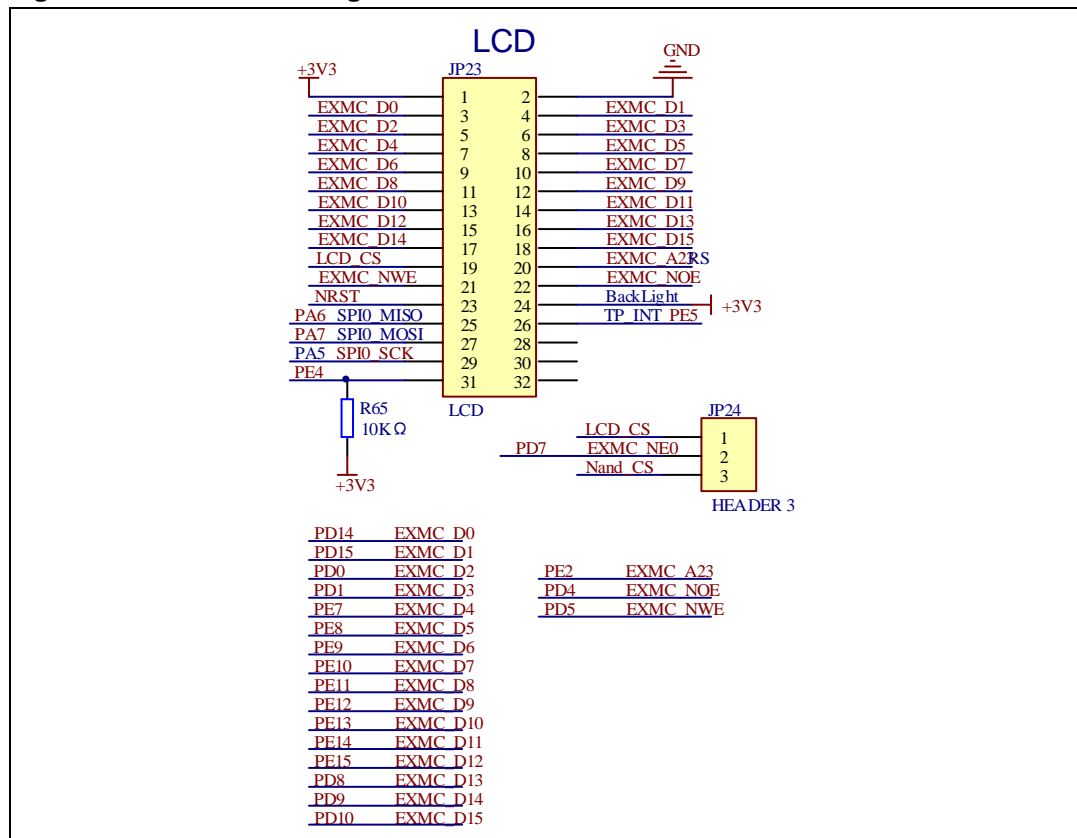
LCD

+3V3
JP23
GND

| | | | |
|---|---|---|---|
| EXMC_D0 | 1 | 2 | EXMC_D1 |
| EXMC_D2 | 3 | 4 | EXMC_D3 |
| EXMC_D4 | 5 | 6 | EXMC_D5 |
| EXMC_D6 | 7 | 8 | EXMC_D7 |
| EXMC_D8 | 9 | 10 | EXMC_D9 |
| EXMC_D10 | 11 | 12 | EXMC_D11 |
| EXMC_D12 | 13 | 14 | EXMC_D13 |
| EXMC_D14 | 15 | 16 | EXMC_D15 |
| LCD_CS | 17 | 18 | EXMC_A23 RS |
| EXMC_NWE | 19 | 20 | EXMC_NOE |
| NRST | 21 | 22 | BackLight +3V3 |
| PA6 SPI0_MISO | 23 | 24 | TP_INT PE5 |
| PA7 SPI0_MOSI | 25 | 26 | |
| PA5 SPI0_SCK | 27 | 28 | |
| PE4 | 29 | 30 | |
| | 31 | 32 | |

LCD

R65
10KΩ
+3V3

JP24
LCD_CS 1
PD7 EXMC_NE0 2
Nand_CS 3
HEADER 3

| | |
|---|---|
| PD14 | EXMC_D0 |
| PD15 | EXMC_D1 |
| PD0 | EXMC_D2 |
| PD1 | EXMC_D3 |
| PE7 | EXMC_D4 |
| PE8 | EXMC_D5 |
| PE9 | EXMC_D6 |
| PE10 | EXMC_D7 |
| PE11 | EXMC_D8 |
| PE12 | EXMC_D9 |
| PE13 | EXMC_D10 |
| PE14 | EXMC_D11 |
| PE15 | EXMC_D12 |
| PD8 | EXMC_D13 |
| PD9 | EXMC_D14 |
| PD10 | EXMC_D15 |

| | |
|---|---|
| PE2 | EXMC_A23 |
| PD4 | EXMC_NOE |
| PD5 | EXMC_NWE |